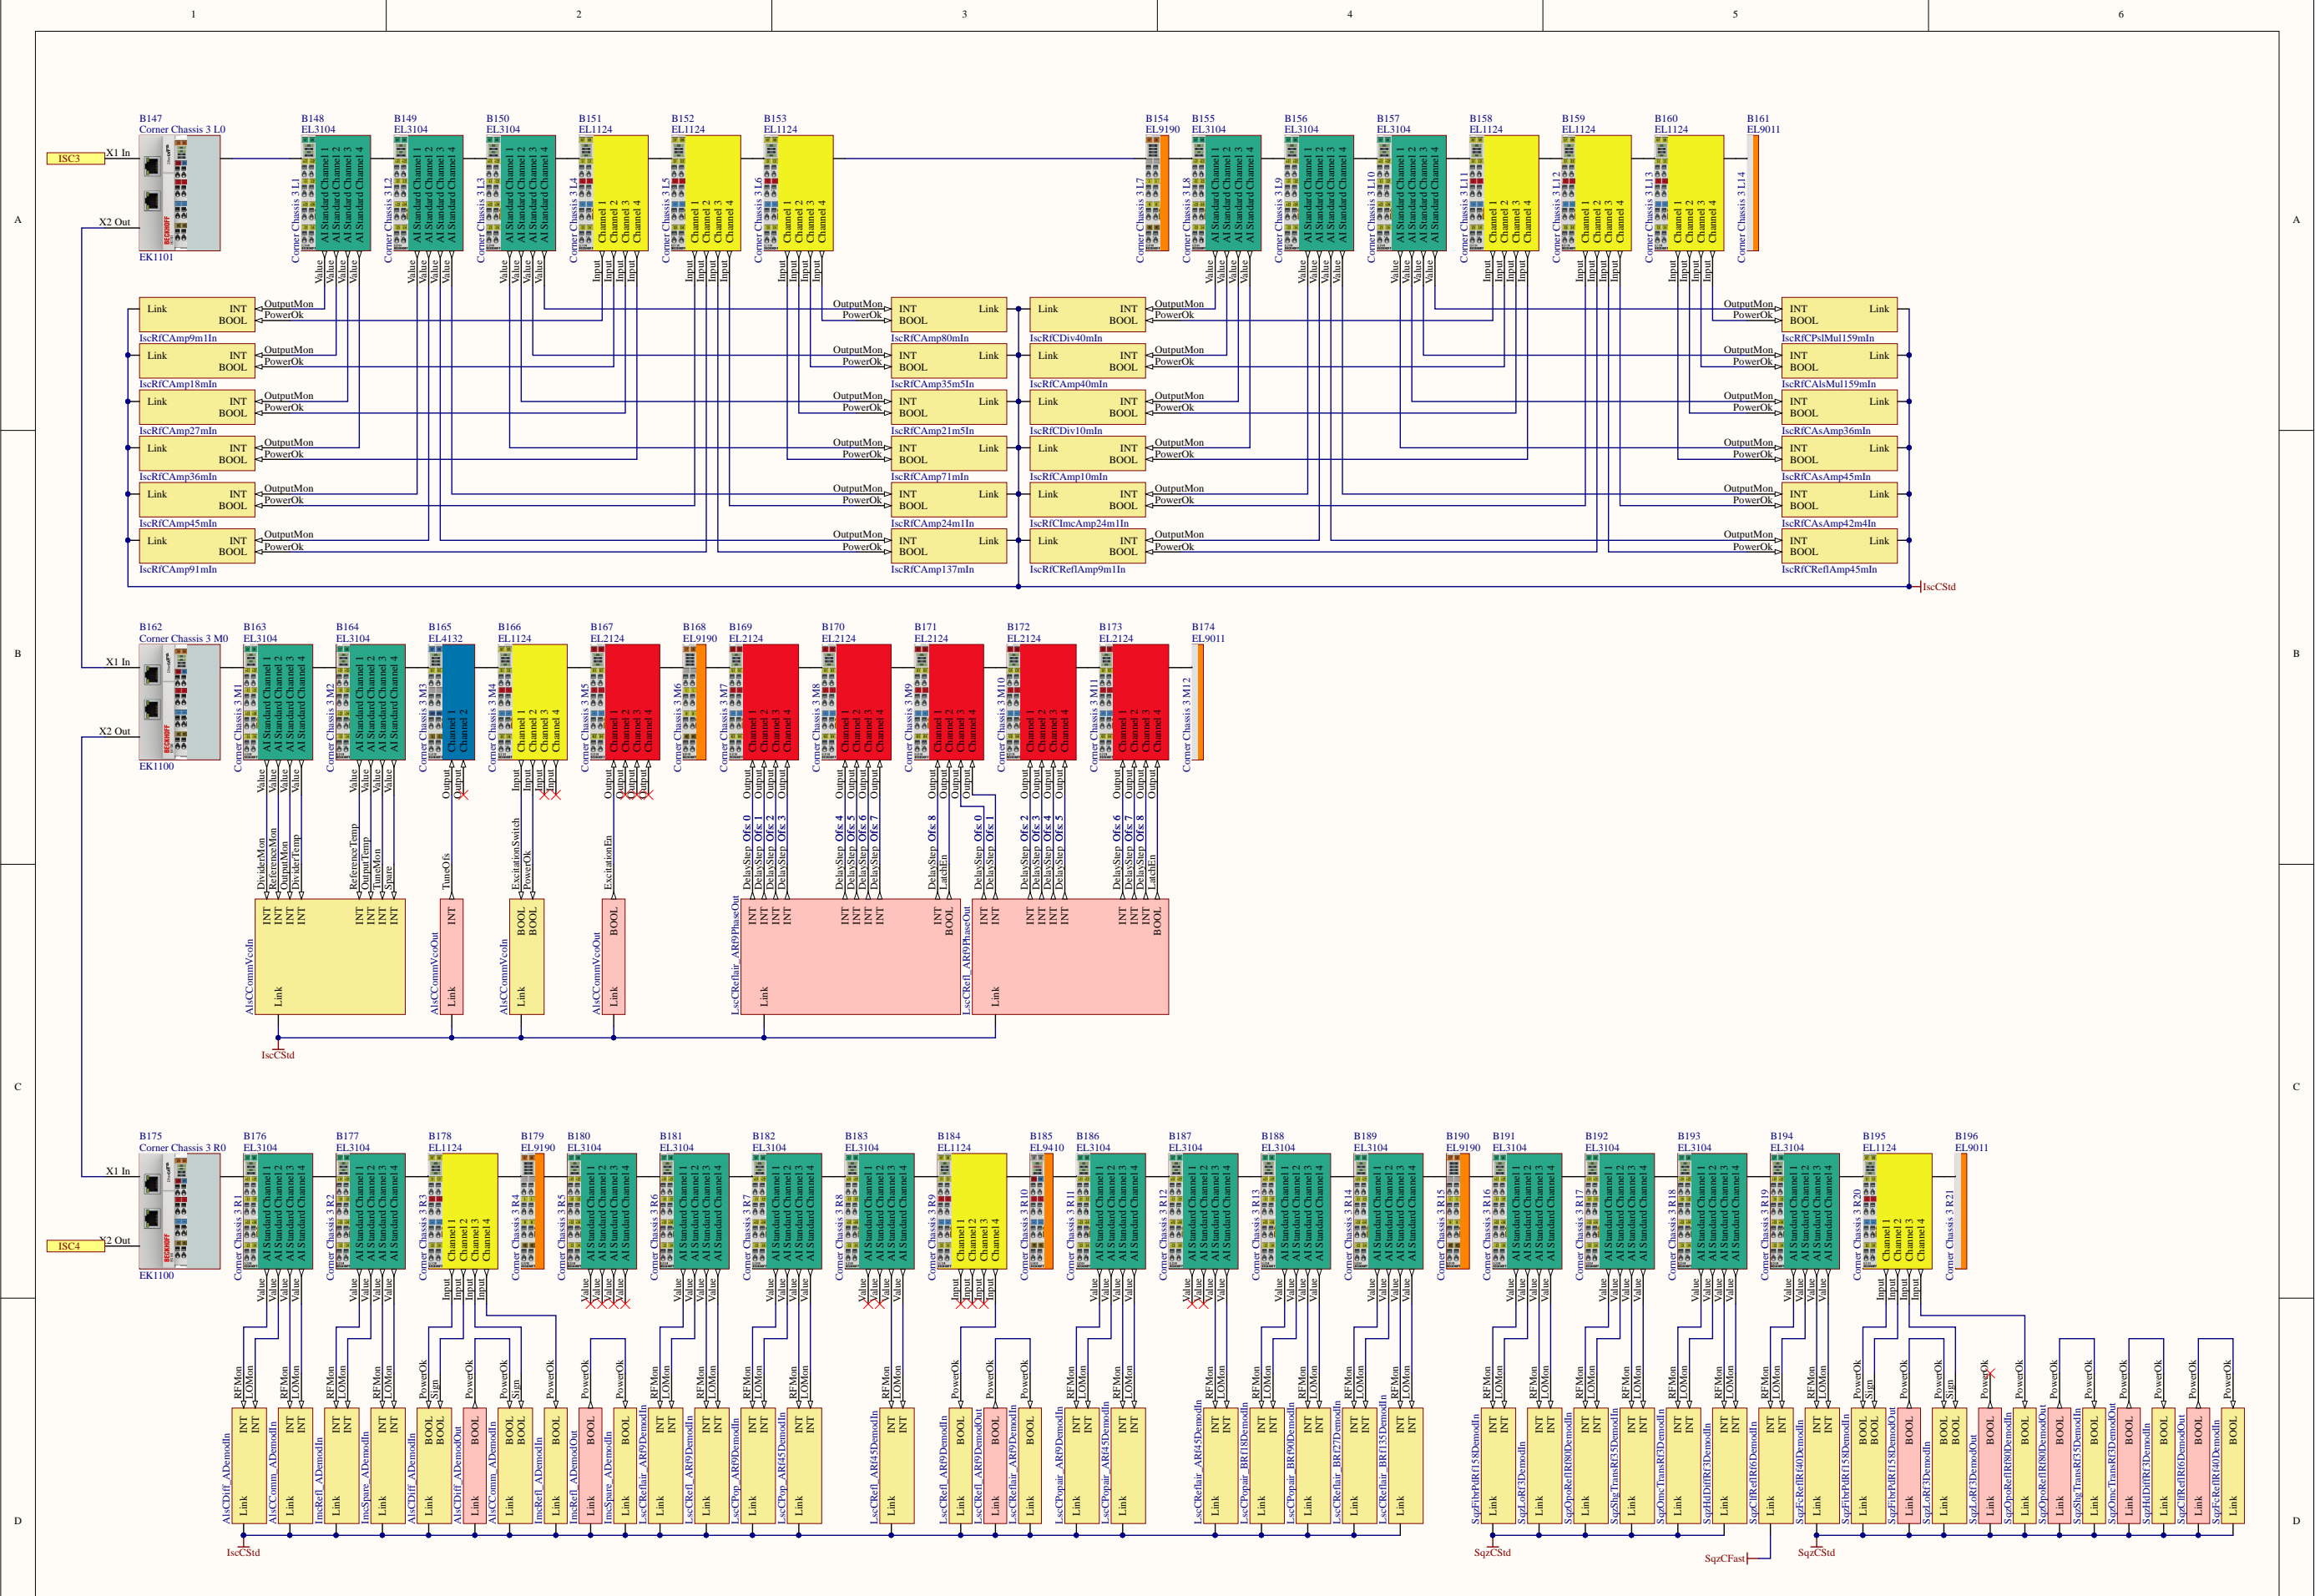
1 2 3 4 5 6

A B C D

ISC3
X1 In
X2 Out
B147
Corner Chassis 3 L0
EK1101

B148 EL3104 Corner Chassis 3 L1
B149 EL3104 Corner Chassis 3 L2
B150 EL3104 Corner Chassis 3 L3
B151 EL1124 Corner Chassis 3 L4
B152 EL1124 Corner Chassis 3 L5
B153 EL1124 Corner Chassis 3 L6
B154 EL9190 Corner Chassis 3 L7
B155 EL3104 Corner Chassis 3 L8
B156 EL3104 Corner Chassis 3 L9
B157 EL3104 Corner Chassis 3 L10
B158 EL1124 Corner Chassis 3 L11
B159 EL1124 Corner Chassis 3 L12
B160 EL1124 Corner Chassis 3 L13
B161 EL9011 Corner Chassis 3 L14

IscRfCAmp9m1In
IscRfCAmp18mIn
IscRfCAmp27mIn
IscRfCAmp36mIn
IscRfCAmp45mIn
IscRfCAmp91mIn
IscRfCAmp80mIn
IscRfCAmp35m5In
IscRfCAmp21m5In
IscRfCAmp71mIn
IscRfCAmp24m1In
IscRfCAmp137mIn
IscRfCDiv40mIn
IscRfCAmp40mIn
IscRfCDiv10mIn
IscRfCAmp10mIn
IscRfCImcAmp24m1In
IscRfCReflAmp9m1In
IscRfCPsIMul159mIn
IscRfCAIsMul159mIn
IscRfCAsAmp36mIn
IscRfCAsAmp45mIn
IscRfCAsAmp42m4In
IscRfCReflAmp45mIn
IscCStd

B162
Corner Chassis 3 M0
EK1100
X1 In
X2 Out
B163 EL3104 Corner Chassis 3 M1
B164 EL3104 Corner Chassis 3 M2
B165 EL4132 Corner Chassis 3 M3
B166 EL1124 Corner Chassis 3 M4
B167 EL2124 Corner Chassis 3 M5
B168 EL9190 Corner Chassis 3 M6
B169 EL2124 Corner Chassis 3 M7
B170 EL2124 Corner Chassis 3 M8
B171 EL2124 Corner Chassis 3 M9
B172 EL2124 Corner Chassis 3 M10
B173 EL2124 Corner Chassis 3 M11
B174 EL9011 Corner Chassis 3 M12

DividerMon ReferenceMon OutputMon DividerTemp ReferenceTemp OutputTemp TuneMon Spare
TuneOfs
ExcitationSwitch PowerOk
ExcitationEn
DelayStep_Ofs_0 DelayStep_Ofs_1 DelayStep_Ofs_2 DelayStep_Ofs_3 DelayStep_Ofs_4 DelayStep_Ofs_5 DelayStep_Ofs_6 DelayStep_Ofs_7 DelayStep_Ofs_8 LatchEn DelayStep_Ofs_0 DelayStep_Ofs_1 DelayStep_Ofs_2 DelayStep_Ofs_3 DelayStep_Ofs_4 DelayStep_Ofs_5 DelayStep_Ofs_6 DelayStep_Ofs_7 DelayStep_Ofs_8 LatchEn
AlsCCommVcoIn
AlsCCommVcoOut
AlsCCommVcoIn
AlsCCommVcoOut
LscCReflair_AR9PhaseOut
LscCRefl_AR9PhaseOut
IscCStd

B175
Corner Chassis 3 R0
EK1100
X1 In
X2 Out
ISC4
B176 EL3104 Corner Chassis 3 R1
B177 EL3104 Corner Chassis 3 R2
B178 EL1124 Corner Chassis 3 R3
B179 EL9190 Corner Chassis 3 R4
B180 EL3104 Corner Chassis 3 R5
B181 EL3104 Corner Chassis 3 R6
B182 EL3104 Corner Chassis 3 R7
B183 EL3104 Corner Chassis 3 R8
B184 EL1124 Corner Chassis 3 R9
B185 EL9410 Corner Chassis 3 R10
B186 EL3104 Corner Chassis 3 R11
B187 EL3104 Corner Chassis 3 R12
B188 EL3104 Corner Chassis 3 R13
B189 EL3104 Corner Chassis 3 R14
B190 EL9190 Corner Chassis 3 R15
B191 EL3104 Corner Chassis 3 R16
B192 EL3104 Corner Chassis 3 R17
B193 EL3104 Corner Chassis 3 R18
B194 EL3104 Corner Chassis 3 R19
B195 EL1124 Corner Chassis 3 R20
B196 EL9011 Corner Chassis 3 R21

AlsCDiff_ADemodIn AlsCComm_ADemodIn ImcRefl_ADemodIn ImcSpare_ADemodIn AlsCDiff_ADemodIn AlsCDiff_ADemodOut AlsCComm_ADemodIn ImcRefl_ADemodIn ImcRefl_ADemodOut ImcSpare_ADemodIn LscCReflair_AR9DemodIn LscCRefl_AR9DemodIn LscCPop_AR9DemodIn LscCPop_AR45DemodIn LscCRefl_AR45DemodIn LscCRefl_AR9DemodIn LscCRefl_AR9DemodOut LscCReflair_AR9DemodIn LscCPopair_AR9DemodIn LscCPopair_AR45DemodIn LscCReflair_AR45DemodIn LscCPopair_BRf18DemodIn LscCPopair_BRf90DemodIn LscCPopair_BRf27DemodIn LscCReflair_BRf135DemodIn
SqzFibrPdRf158DemodIn SqzLoRf3DemodIn SqzOpoReflRf80DemodIn SqzShgTransRf35DemodIn SqzOmcTransRf3DemodIn SqzHdDiffRf3DemodIn SqzClfRefl6DemodIn SqzFcReflRf40DemodIn SqzFibrPdRf158DemodIn SqzFibrPdRf158DemodOut SqzLoRf3DemodIn SqzLoRf3DemodOut SqzOpoReflRf80DemodIn SqzOpoReflRf80DemodOut SqzShgTransRf35DemodIn SqzOmcTransRf3DemodOut SqzHdDiffRf3DemodIn SqzClfRefl6DemodOut SqzFcReflRf40DemodIn
IscCStd SqzCStd SqzCFast SqzCStd